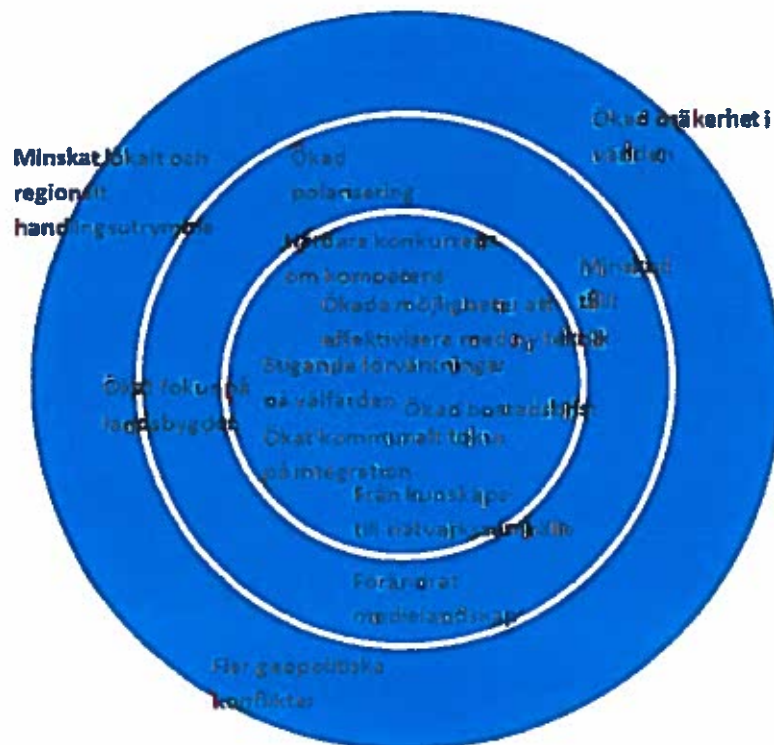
Minskat lokalt och regionalt handlingsutrymme

Ökad polarisering

Ökad osäkerhet i världen

Hårdare konkurrens om kompetens

Minskad tillit

Ökade möjligheter att effektivisera med ny teknik

Stigande förväntningar på välfärden

Ökat fokus på landsbygden

Ökad bostadsbrist

Ökat kommunalt fokus på integration

Från kunskaps- till nätverkssamhälle

Förändrat medielandskap

Fler geopolitiska konflikter